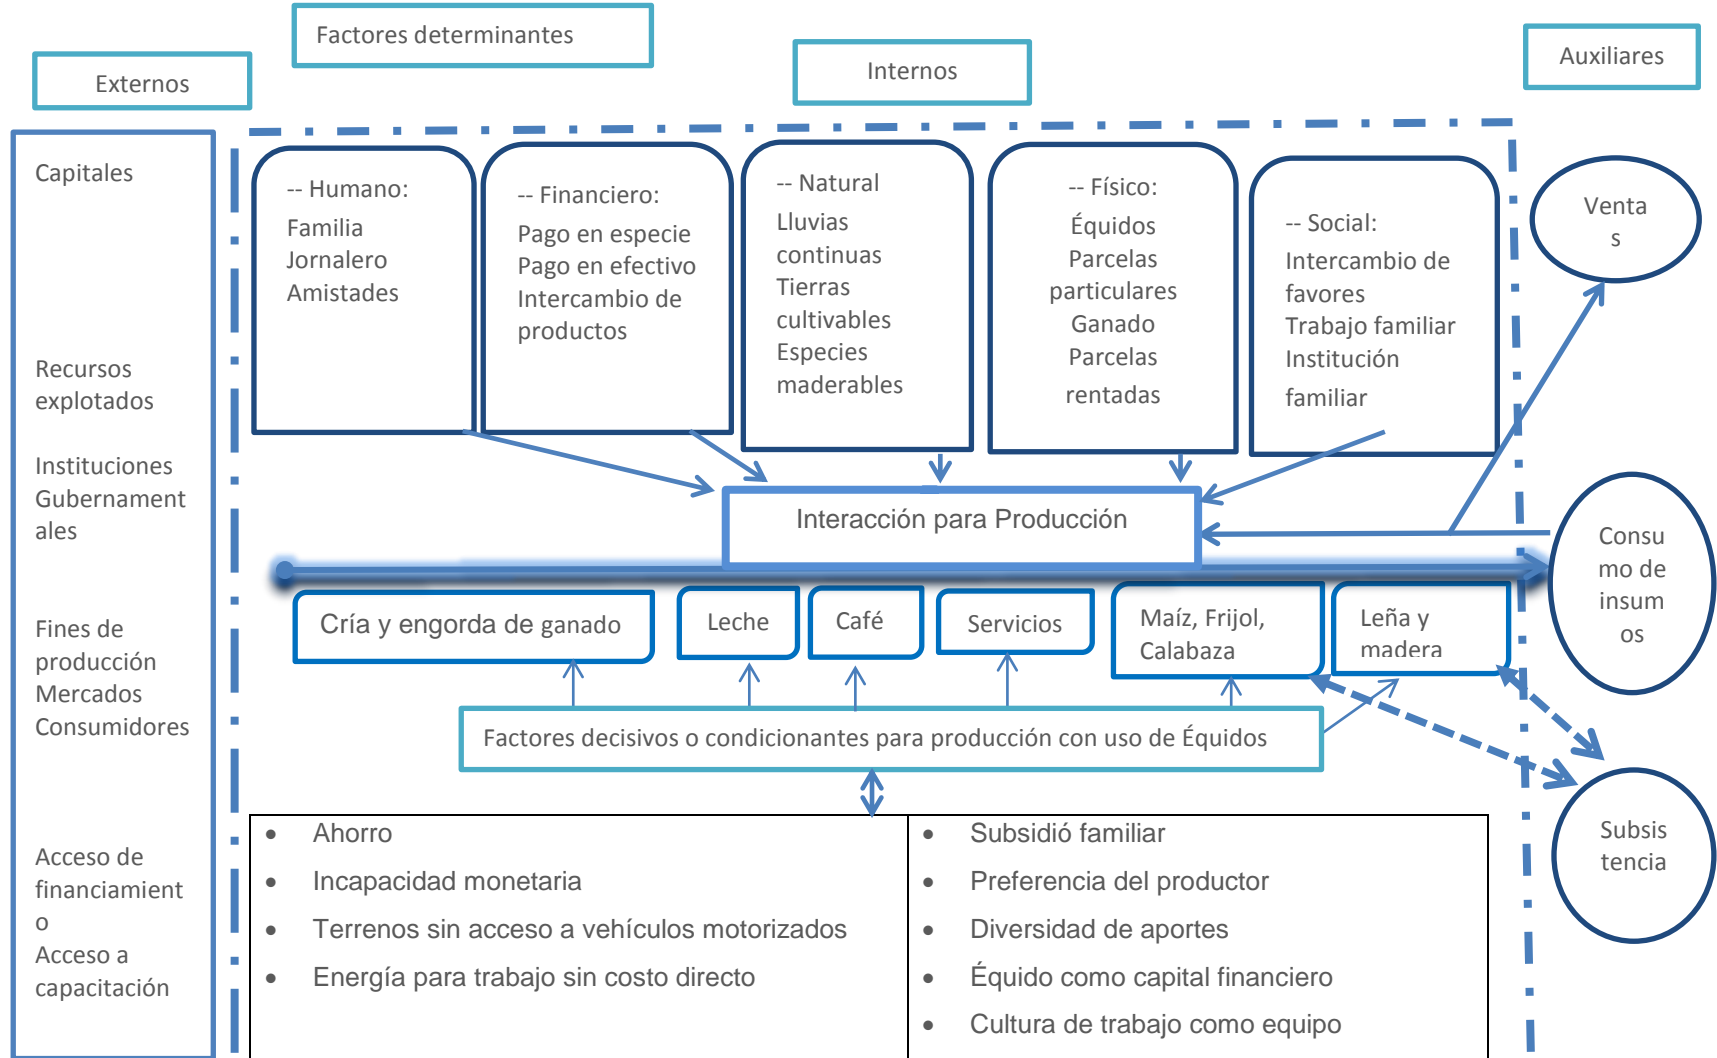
Factores determinantes

Externos

Internos

Auxiliares

Capitales

Recursos explotados

Instituciones Gubernamentales

Fines de producción
Mercados
Consumidores

Acceso de financiamiento
Acceso a capacitación

-- Humano:
Familia
Jornalero
Amistades

-- Financiero:
Pago en especie
Pago en efectivo
Intercambio de productos

-- Natural
Lluvias continuas
Tierras cultivables
Especies maderables

-- Físico:
Équidos
Parcelas particulares
Ganado
Parcelas rentadas

-- Social:
Intercambio de favores
Trabajo familiar
Institución familiar

Ventas

Interacción para Producción

Consumo de insumos

Cría y engorda de ganado

Leche

Café

Servicios

Maíz, Frijol, Calabaza

Leña y madera

Factores decisivos o condicionantes para producción con uso de Équidos

Subsistencia

| • Ahorro | • Subsidió familiar |
|---|---|
| • Incapacidad monetaria | • Preferencia del productor |
| • Terrenos sin acceso a vehículos motorizados | • Diversidad de aportes |
| • Energía para trabajo sin costo directo | • Équido como capital financiero |
| | • Cultura de trabajo como equipo |